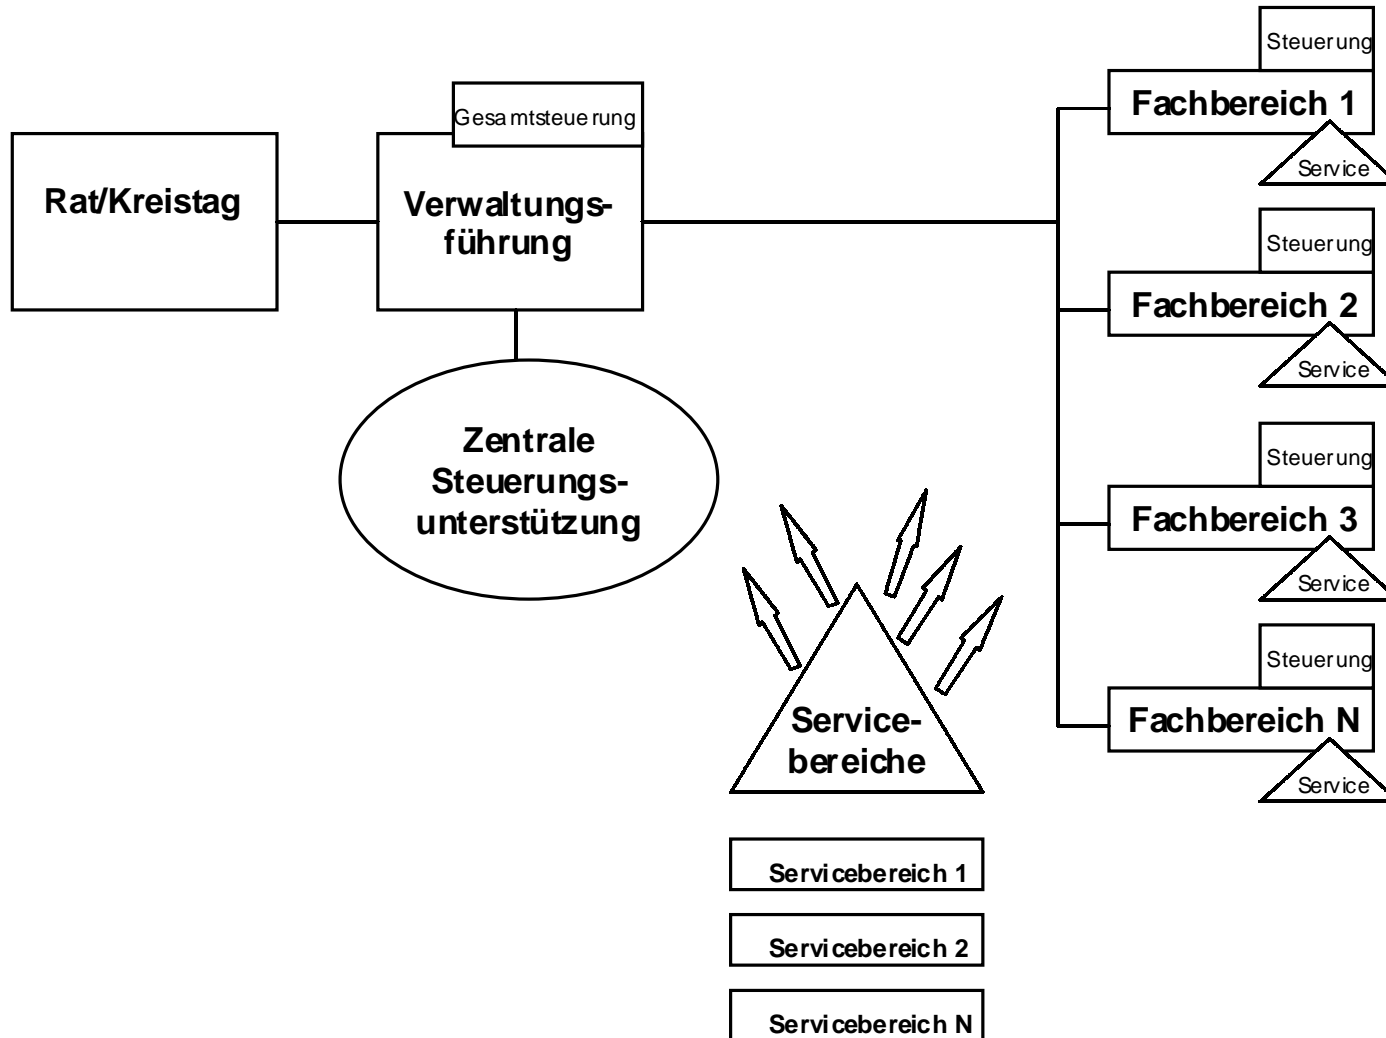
Rat/Kreistag

Gesamtsteuerung

Verwaltungsführung

Zentrale Steuerungsunterstützung

Steuerung
Fachbereich 1
Service

Steuerung
Fachbereich 2
Service

Steuerung
Fachbereich 3
Service

Steuerung
Fachbereich N
Service

Servicebereiche

Servicebereich 1

Servicebereich 2

Servicebereich N